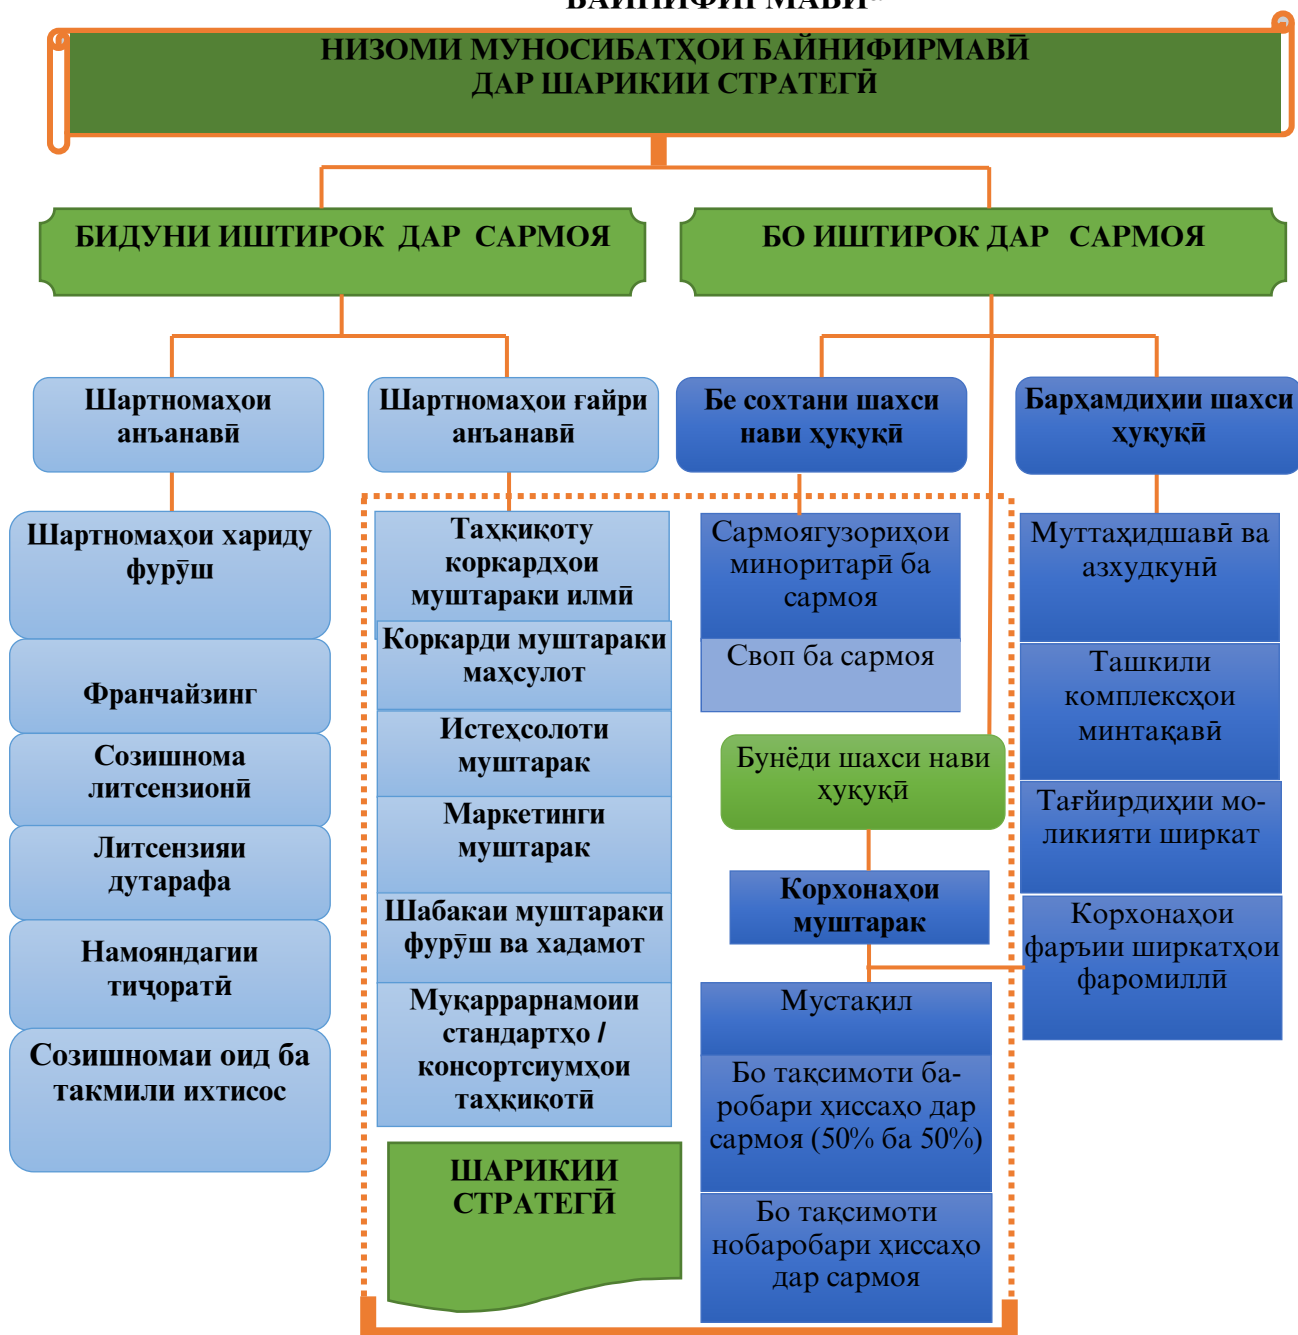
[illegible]

НИЗОМИ МУНОСИБАТҲОИ БАЙНИФИРМАВӢ ДАР ШАРИКИИ СТРАТЕГӢ

БИДУНИ ИШТИРОК ДАР САРМОЯ

БО ИШТИРОК ДАР САРМОЯ

Шартномаҳои анъанавӣ

Шартномаҳои ғайри анъанавӣ

Бе сохтани шахси нави ҳуқуқӣ

Барҳамдиҳии шахси ҳуқуқӣ

Шартномаҳои хариду фурӯш

Франчайзинг

Созишнома литсензионӣ

Литсензияи дутарафа

Намояндагии тиҷоратӣ

Созишномаи оид ба такмили ихтисос

Таҳқиқоту коркардҳои муштараки илмӣ

Коркарди муштараки маҳсулот

Истеҳсолоти муштарак

Маркетинги муштарак

Шабакаи муштараки фурӯш ва хадамот

Муқаррарнамоии стандартҳо / консортсиумҳои таҳқиқотӣ

ШАРИКИИ СТРАТЕГӢ

Сармоягузориҳои миноритарӣ ба сармоя

Своп ба сармоя

Бунёди шахси нави ҳуқуқӣ

Корхонаҳои муштарак

Мустақил

Бо тақсимоти баробари ҳиссаҳо дар сармоя (50% ба 50%)

Бо тақсимоти нобаробари ҳиссаҳо дар сармоя

Муттаҳидшавӣ ва азхудкунӣ

Ташкили комплексҳои минтақавӣ

Тағйирдиҳии моликияти ширкат

Корхонаҳои фаръии ширкатҳои фаромиллӣ